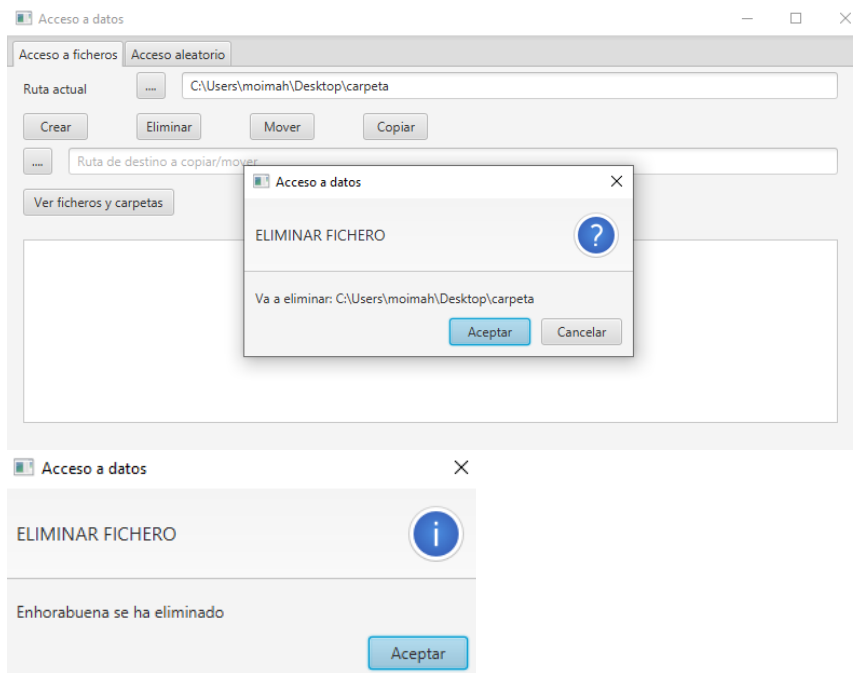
Acceso a datos

Acceso a ficheros | Acceso aleatorio

Ruta actual ... C:\Users\moimah\Desktop\carpeta

Crear | Eliminar | Mover | Copiar

... Ruta de destino a copiar/mover

Ver ficheros y carpetas

Acceso a datos

ELIMINAR FICHERO

?

Va a eliminar: C:\Users\moimah\Desktop\carpeta

Aceptar | Cancelar

Acceso a datos

ELIMINAR FICHERO

i

Enhorabuena se ha eliminado

Aceptar